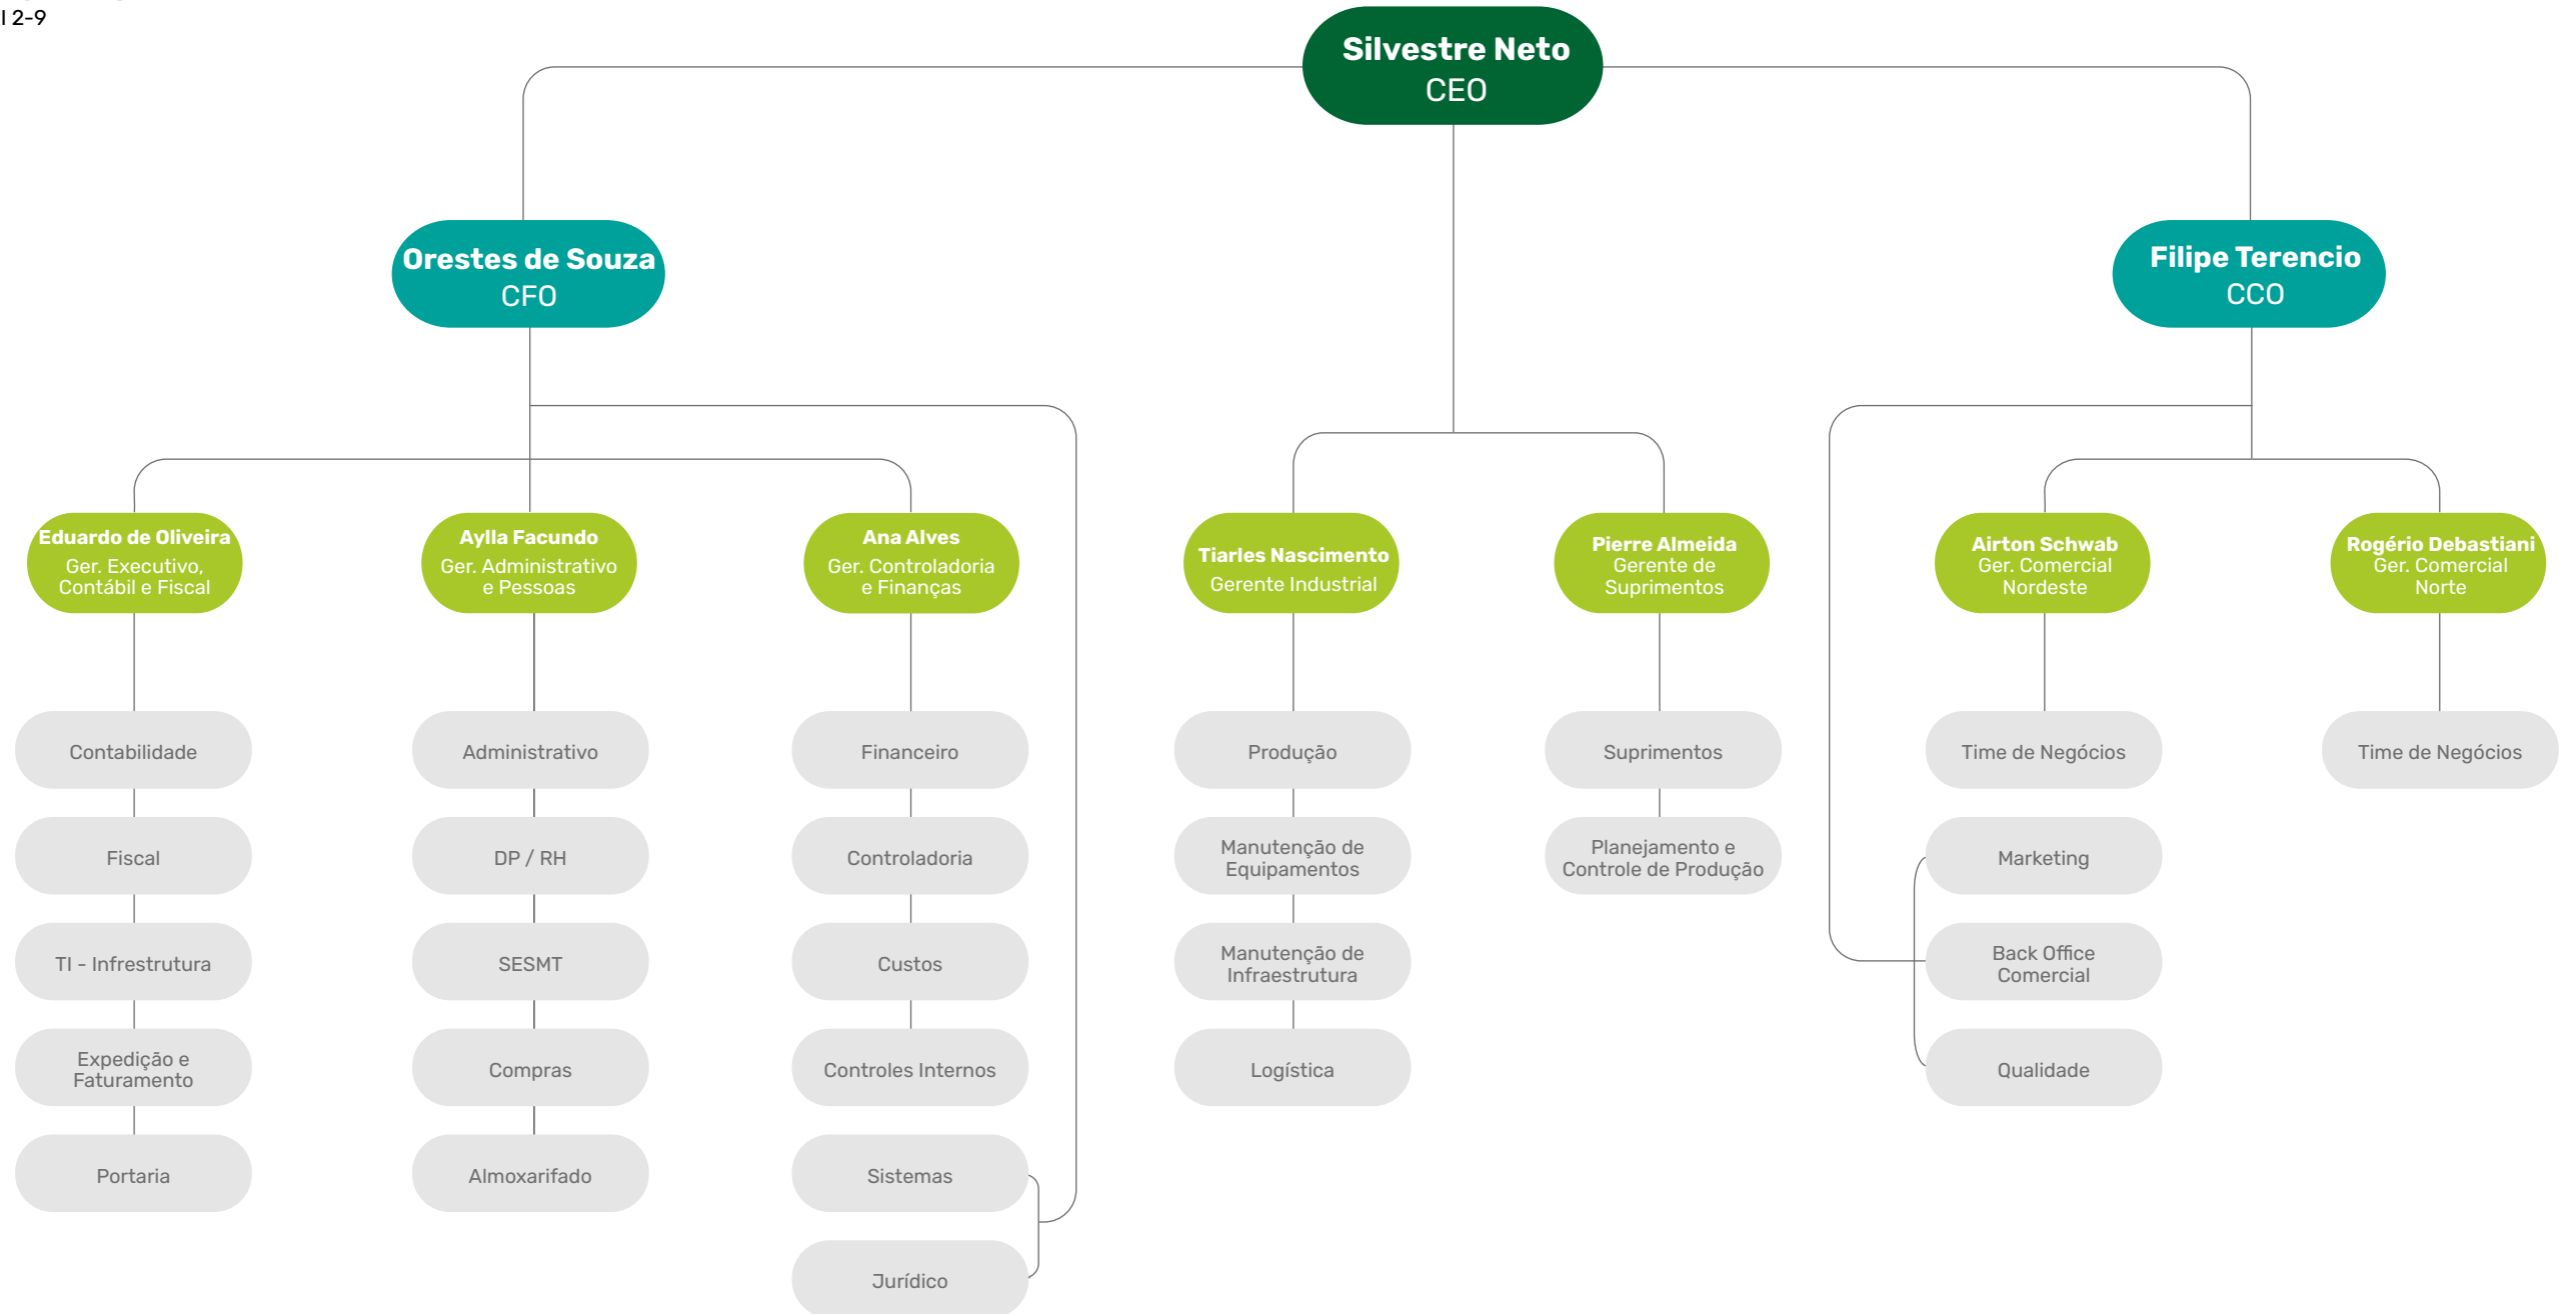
I 2-9

Silvestre Neto
CEO

Orestes de Souza
CFO

Filipe Terencio
CCO

Eduardo de Oliveira
Ger. Executivo, Contábil e Fiscal

Aylla Facundo
Ger. Administrativo e Pessoas

Ana Alves
Ger. Controladoria e Finanças

Tiarles Nascimento
Gerente Industrial

Pierre Almeida
Gerente de Suprimentos

Airton Schwab
Ger. Comercial Nordeste

Rogério Debastiani
Ger. Comercial Norte

Contabilidade

Fiscal

TI - Infrestrutura

Expedição e Faturamento

Portaria

Administrativo

DP / RH

SESMT

Compras

Almoxarifado

Financeiro

Controladoria

Custos

Controles Internos

Sistemas

Jurídico

Produção

Manutenção de Equipamentos

Manutenção de Infraestrutura

Logística

Suprimentos

Planejamento e Controle de Produção

Time de Negócios

Marketing

Back Office Comercial

Qualidade

Time de Negócios